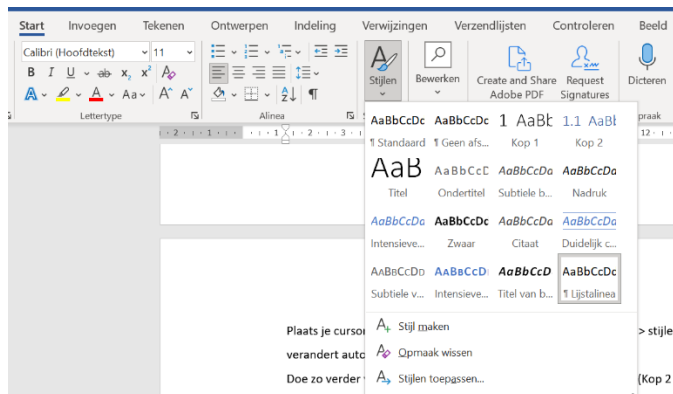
Start Invoegen Tekenen Ontwerpen Indeling Verwijzingen Verzendlijsten Controleren Beeld

Calibri (Hoofdtekst) 11

Lettertype

Alinea

Stijlen

Bewerken

Create and Share Adobe PDF

Request Signatures

Dicteren

praak

AaBbCcDc ¶ Standaard
AaBbCcDc ¶ Geen afs...
AaBb Kop 1
AaBl Kop 2
AaB Titel
AaBbCcE Ondertitel
AaBbCcDa Subtiele b...
AaBbCcDa Nadruk
AaBbCcDa Intensieve...
AaBbCcDc Zwaar
AaBbCcDa Citaat
AaBbCcDa Duidelijk c...
AaBbCcDd Subtiele v...
AaBbCcDi Intensieve...
AaBbCcD Titel van b...
AaBbCcDc ¶ Lijstalinea

Stijl maken
Opmaak wissen
Stijlen toepassen...

Plaats je cursor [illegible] > stijle

verandert auto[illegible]

Doe zo verder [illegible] (Kop 2